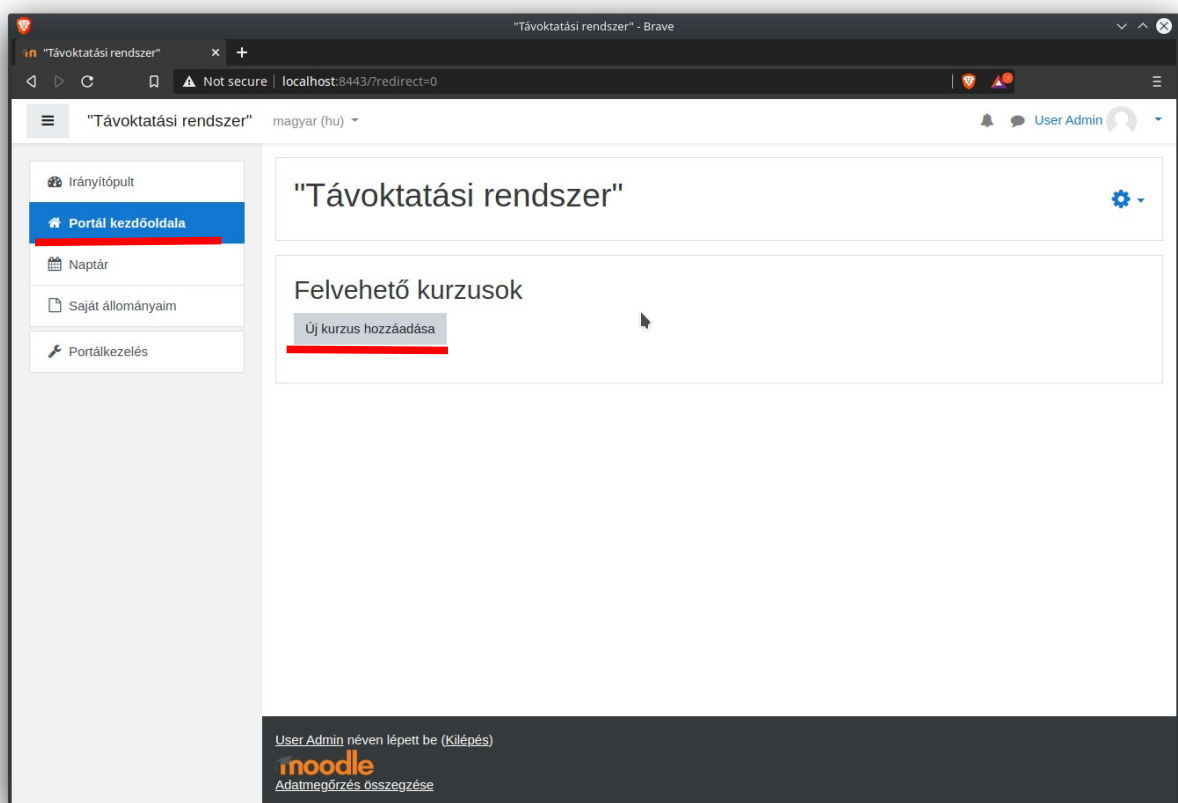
"Távoktatási rendszer" - Brave

"Távoktatási rendszer"

Not secure | localhost:8443/?redirect=0

"Távoktatási rendszer" magyar (hu)

User Admin

Irányítópult

Portál kezdőoldala

Naptár

Saját állományaim

Portálkezelés

"Távoktatási rendszer"

Felvehető kurzusok

Új kurzus hozzáadása

User Admin néven lépett be (Kilépés)

moodle

Adatmegőrzés összegzése